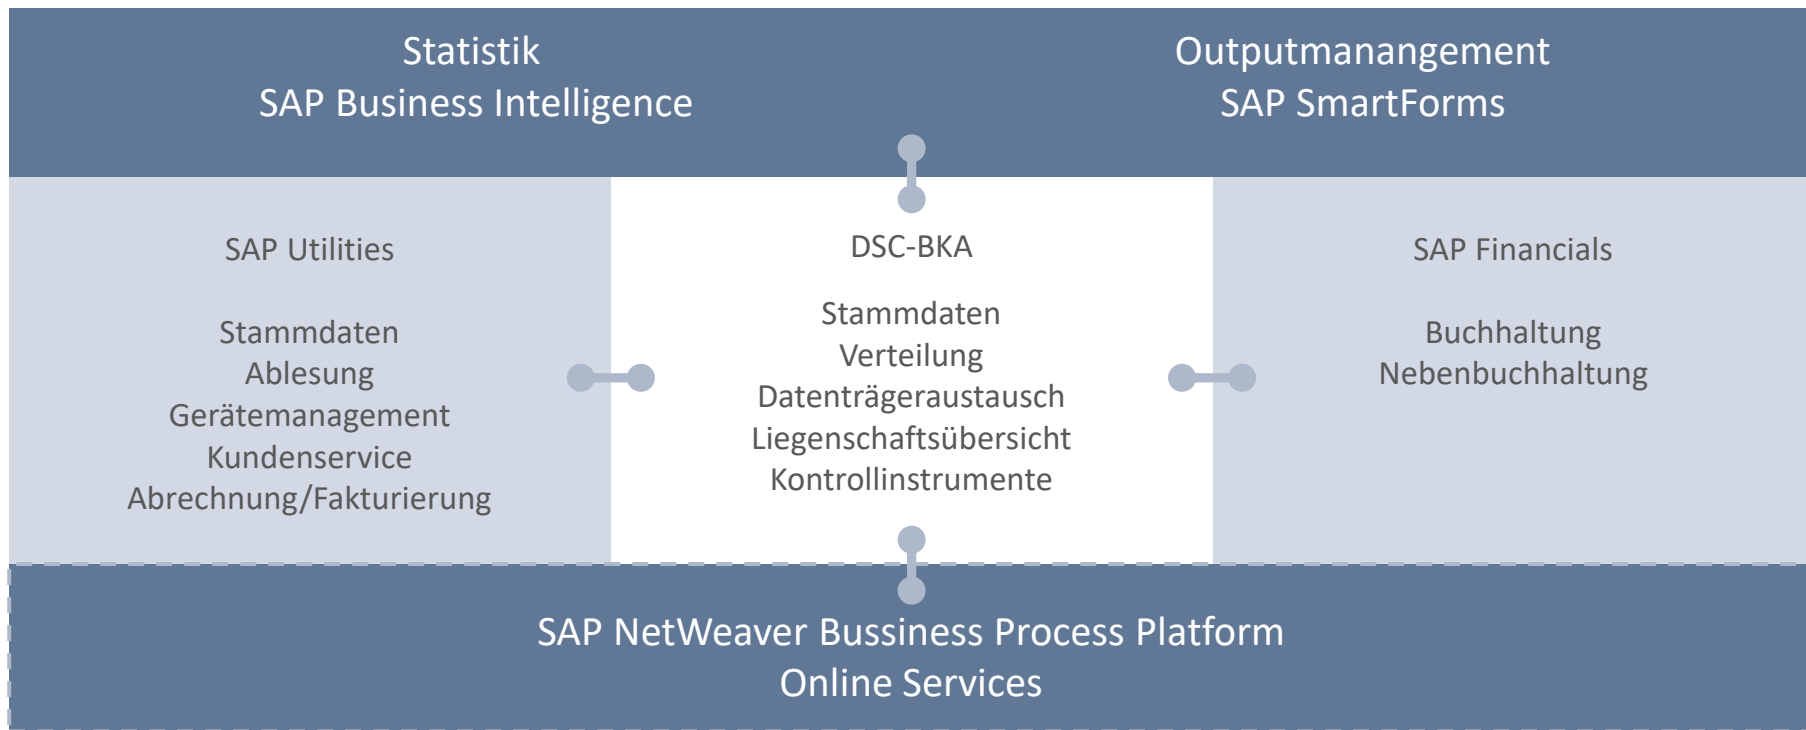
Statistik
SAP Business Intelligence

Outputmanangement
SAP SmartForms

SAP Utilities

Stammdaten
Ablesung
Gerätemanagement
Kundenservice
Abrechnung/Fakturierung

DSC-BKA

Stammdaten
Verteilung
Datenträgeraustausch
Liegenschaftsübersicht
Kontrollinstrumente

SAP Financials

Buchhaltung
Nebenbuchhaltung

SAP NetWeaver Bussiness Process Platform
Online Services